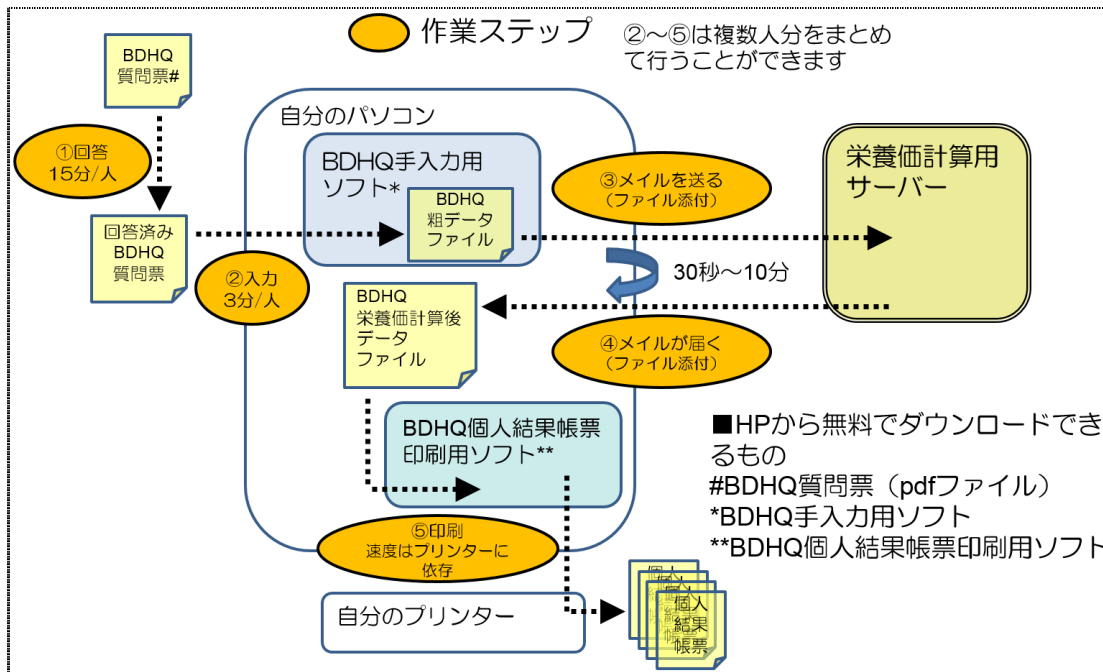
作業ステップ

②～⑤は複数人分をまとめて行うことができます

BDHQ 質問票#

①回答 15分/人

回答済み BDHQ 質問票

自分のパソコン

BDHQ手入力用ソフト*

BDHQ 粗データ ファイル

②入力 3分/人

③メイルを送る (ファイル添付)

栄養価計算用サーバー

30秒～10分

BDHQ 栄養価計算後 データ ファイル

④メイルが届く (ファイル添付)

BDHQ個人結果帳票印刷用ソフト**

■HPから無料でダウンロードできるもの
#BDHQ質問票（pdfファイル）
*BDHQ手入力用ソフト
**BDHQ個人結果帳票印刷用ソフト

⑤印刷 速度はプリンターに依存

自分のプリンター

個人結果帳票